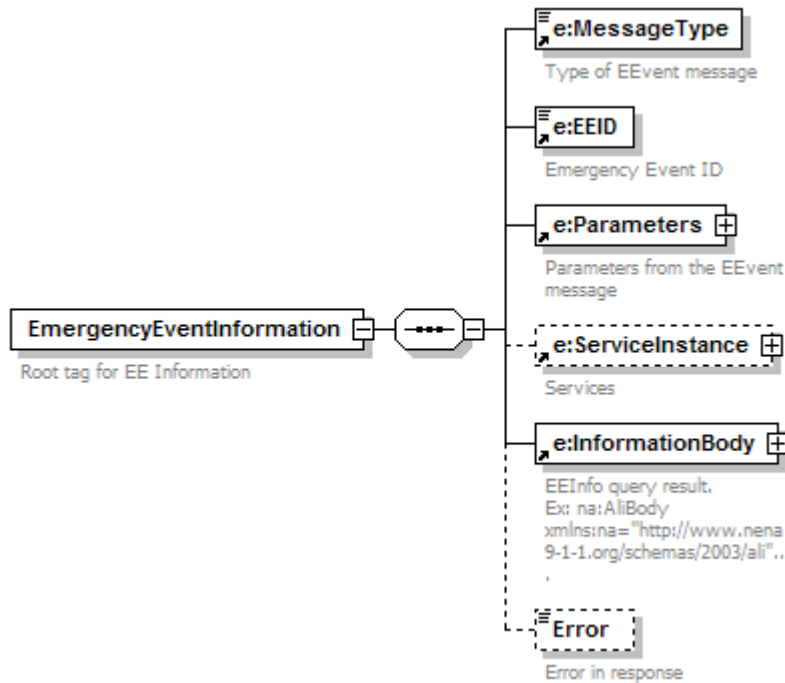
EmergencyEventInformation

Root tag for EE Information

e:MessageType

Type of EEvent message

e:EEID

Emergency Event ID

e:Parameters

Parameters from the EEvent message

e:ServiceInstance

Services

e:InformationBody

EEInfo query result. Ex: na:AliBody xmlns:na="http://www.nena 9-1-1.org/schemas/2003/ali"..
.

Error

Error in response